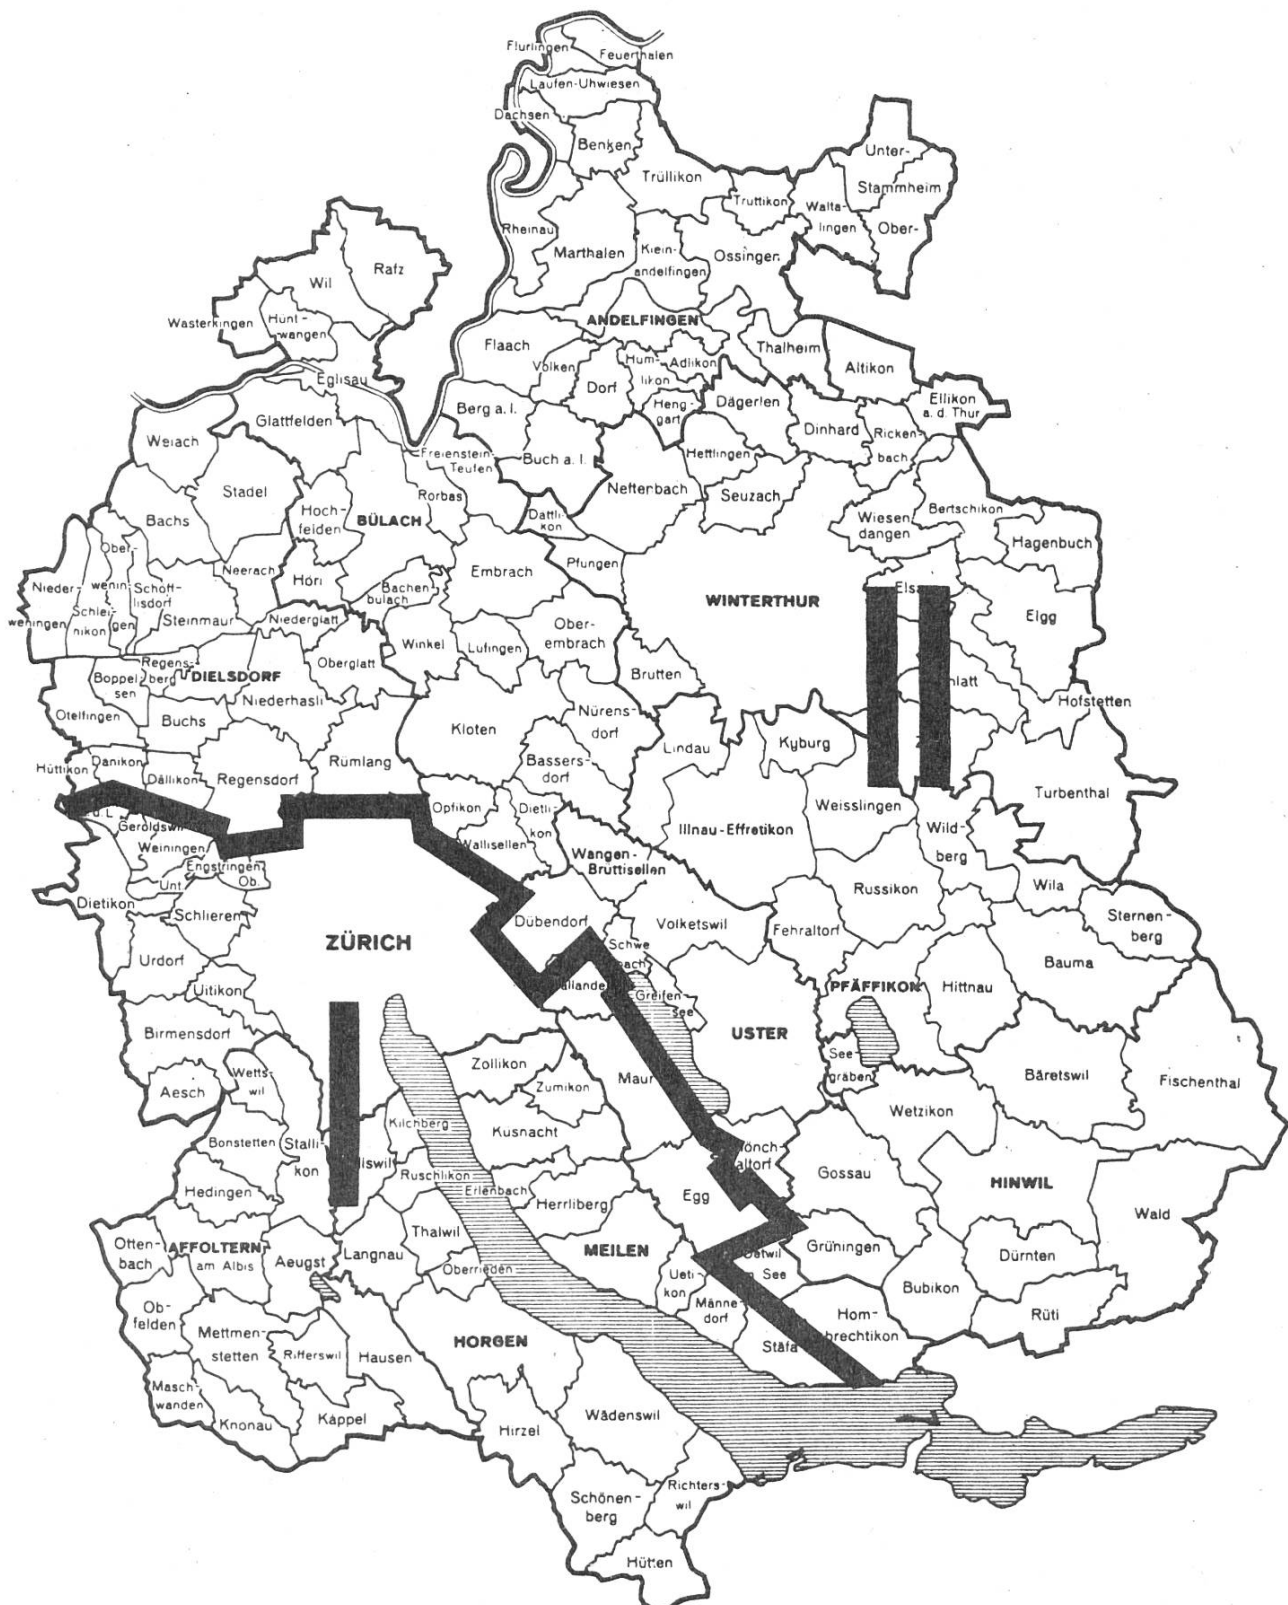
Flurlingen Feuerthalen
Laufen-Uhwiesen
Dachsen
Benken
Trüllikon
Unter-
Stammheim
Truttikon
Walta-
lingen
Ober-
Rheinau
Marthalen
Klein-
andelfingen
Ossingen
Wil
Rafz
Wasterkingen
Hunt-
wangen
ANDELFINGEN
Flaach
Volken
Hum-
likon
Adlikon
Thalheim
Altikon
Eglisau
Dorf
Heng-
gart
Dägerlen
Ellikon
a. d. Thur
Glattfelden
Berg a. I.
Dinhard
Ricken-
bach
Weiach
Freienstein-
Teufen
Buch a. I.
Hettlingen
Stadel
Rorbas
Neftenbach
Seuzach
Hoch-
felden
BÜLACH
Bachs
Dattli-
kon
Wiesen-
dangen
Bertschikon
Hagenbuch
Ober-
Nieder-
weningen
wenin-
gen
Schleini-
kon
Schöfflisdorf
Neerach
Embrach
Pfungen
WINTERTHUR
Elsau
Elgg
Höri
Bachen-
bülach
Steinmaur
Niedergiatt
Winkel
Lufingen
Ober-
embrach
Regens-
berg
Boppel-
sen
DIELSDORF
Oberglatt
Brutten
Schlatt
Hofstetten
Niederhasli
Otelfingen
Buchs
Nürens-
dorf
Kloten
Lindau
Kyburg
Hüttikon
Dänikon
Dällikon
Regensdorf
Rümlang
Bassers-
dorf
Turbenthal
Opfikon
Dietli-
kon
Weisslingen
Geroldswil
Wallisellen
Illnau-Effretikon
Wild-
berg
Weiningen
Engstringen
Unt
Ob.
Wangen-
Brüttisellen
Wila
Russikon
Dietikon
Schlieren
Dübendorf
Volketswil
Sternen-
berg
Fehraltorf
ZÜRICH
Schwe
bach
Urdorf
Fällanden
Greifen-
see
Bauma
Hittnau
Uitikon
PFÄFFIKON
USTER
Birmensdorf
Zollikon
Zumikon
Maur
See-
gräben
Bäretswil
Fischenthal
Aesch
Wetts-
wil
Wetzikon
Kilchberg
Kusnacht
Bonstetten
Stalli-
kon
Adliswil
Mönch-
altorf
Gossau
Rüschlikon
Erlenbach
HINWIL
Hedingen
Herrliberg
Egg
Wald
Thalwil
Otten-
bach
AFFOLTERN
am Albis
Aeugst
Langnau
MEILEN
Oetwil
See
Grüningen
Dürnten
Oberrieden
Ueti-
kon
Ob-
felden
Männe-
dorf
Hom-
brechtikon
Bubikon
Mettmen-
stetten
Rifferswil
Hausen
HORGEN
Stäfa
Rüti
Masch-
wanden
Knonau
Kappel
Wädenswil
Hirzel
Richters-
wil
Schönen-
berg
Hütten